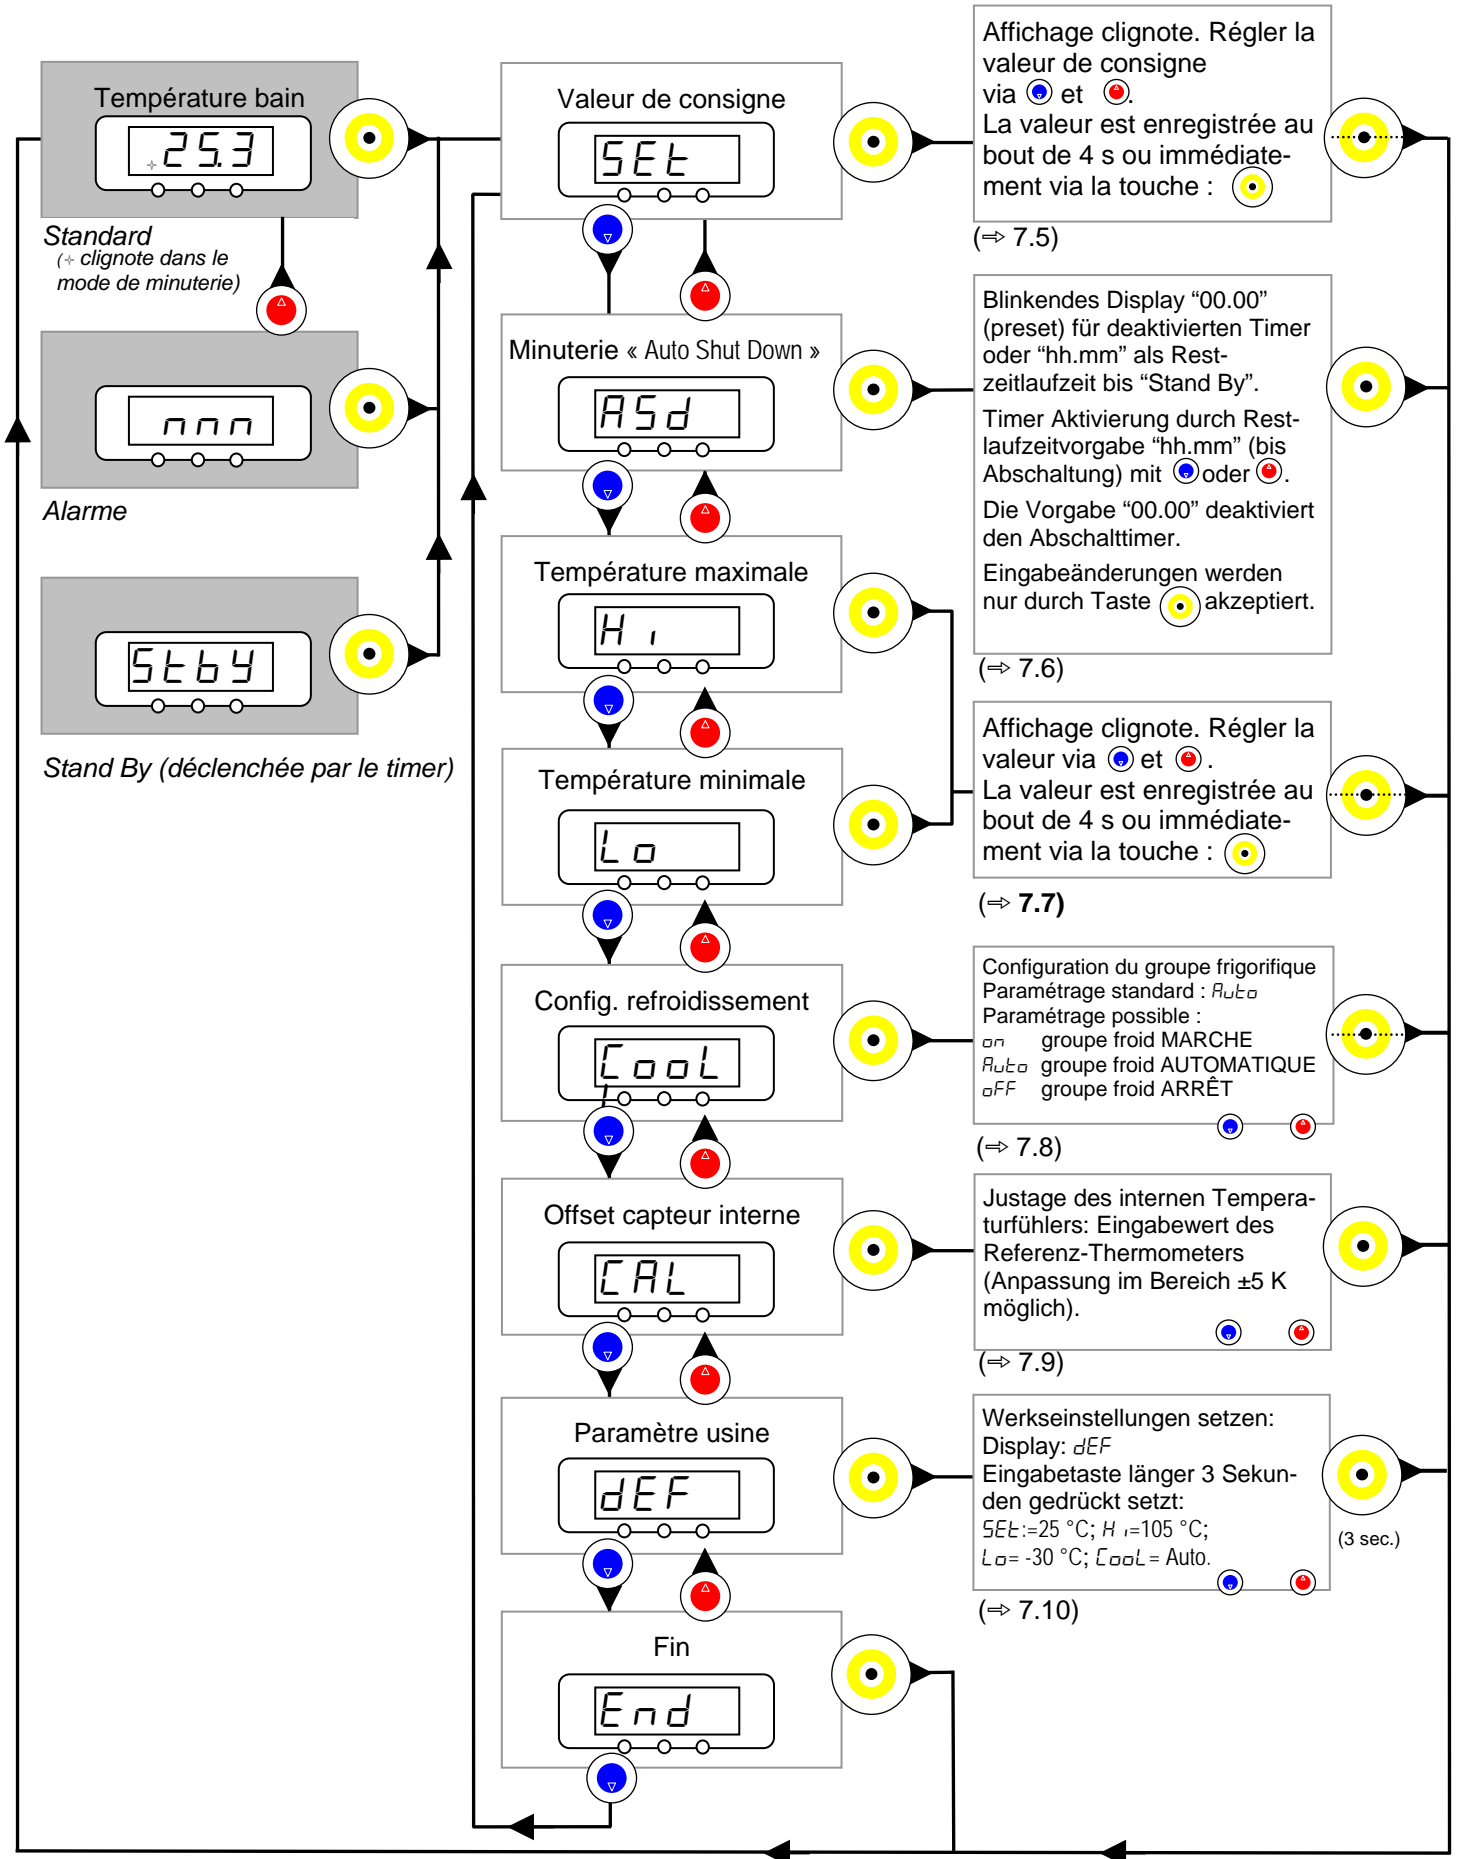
Température bain

25.3

Standard
(+ clignote dans le mode de minuterie)

nnn

Alarme

StbY

Stand By (déclenchée par le timer)

Valeur de consigne

SEt

Minuterie « Auto Shut Down »

ASd

Température maximale

Hi

Température minimale

Lo

Config. refroidissement

CooL

Offset capteur interne

CAL

Paramètre usine

dEF

Fin

End

Affichage clignote. Régler la valeur de consigne via et . La valeur est enregistrée au bout de 4 s ou immédiatement via la touche :

(⇒ 7.5)

Blinkendes Display “00.00” (preset) für deaktivierten Timer oder “hh.mm” als Restzeitlaufzeit bis “Stand By”.

Timer Aktivierung durch Restlaufzeitvorgabe “hh.mm” (bis Abschaltung) mit oder .

Die Vorgabe “00.00” deaktiviert den Abschalttimer.

Eingabeänderungen werden nur durch Taste akzeptiert.

(⇒ 7.6)

Affichage clignote. Régler la valeur via et . La valeur est enregistrée au bout de 4 s ou immédiatement via la touche :

(⇒ 7.7)

Configuration du groupe frigorifique
Paramétrage standard : Auto
Paramétrage possible :
on groupe froid MARCHE
Auto groupe froid AUTOMATIQUE
oFF groupe froid ARRÊT

(⇒ 7.8)

Justage des internen Temperaturfühlers: Eingabewert des Referenz-Thermometers (Anpassung im Bereich ±5 K möglich).

(⇒ 7.9)

Werkseinstellungen setzen:
Display: dEF
Eingabetaste länger 3 Sekunden gedrückt setzt:
SEt:=25 °C; Hi=105 °C;
Lo= -30 °C; CooL = Auto.

(3 sec.)

(⇒ 7.10)